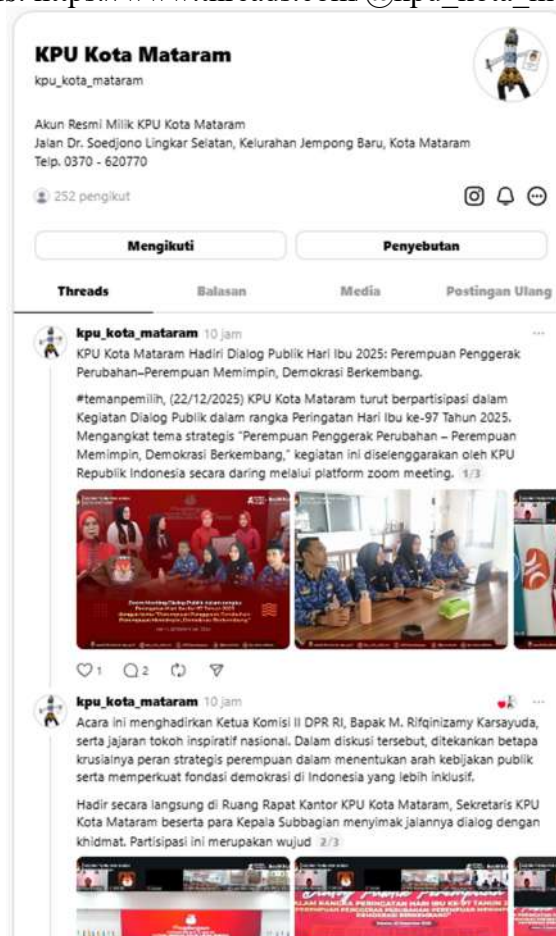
s: https://www.threads.com/@kpu_kota_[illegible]

KPU Kota Mataram
kpu_kota_mataram

Akun Resmi Milik KPU Kota Mataram
Jalan Dr. Soedjono Lingkar Selatan, Kelurahan Jempong Baru, Kota Mataram
Telp. 0370 - 620770

252 pengikut

Mengikuti
Penyebutan

Threads
Balasan
Media
Postingan Ulang

kpu_kota_mataram 10 jam
KPU Kota Mataram Hadiri Dialog Publik Hari Ibu 2025: Perempuan Penggerak Perubahan–Perempuan Memimpin, Demokrasi Berkembang.

#temanpemilih, (22/12/2025) KPU Kota Mataram turut berpartisipasi dalam Kegiatan Dialog Publik dalam rangka Peringatan Hari Ibu ke-97 Tahun 2025. Mengangkat tema strategis "Perempuan Penggerak Perubahan – Perempuan Memimpin, Demokrasi Berkembang," kegiatan ini diselenggarakan oleh KPU Republik Indonesia secara daring melalui platform zoom meeting. 1/3

1 2

kpu_kota_mataram 10 jam
Acara ini menghadirkan Ketua Komisi II DPR RI, Bapak M. Rifqinizamy Karsayuda, serta jajaran tokoh inspiratif nasional. Dalam diskusi tersebut, ditekankan betapa krusialnya peran strategis perempuan dalam menentukan arah kebijakan publik serta memperkuat fondasi demokrasi di Indonesia yang lebih inklusif.

Hadir secara langsung di Ruang Rapat Kantor KPU Kota Mataram, Sekretaris KPU Kota Mataram beserta para Kepala Subbagian menyimak jalannya dialog dengan khidmat. Partisipasi ini merupakan wujud 2/3